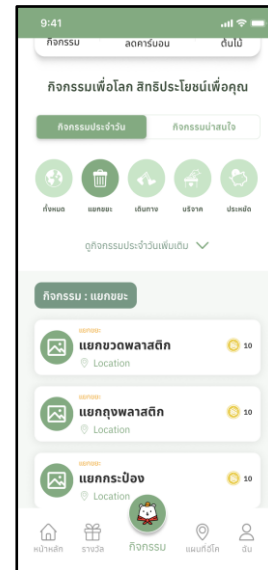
9:41

กิจกรรม ลดคาร์บอน ต้นไม้

กิจกรรมเพื่อโลก สิทธิประโยชน์เพื่อคุณ

กิจกรรมประจำวัน กิจกรรมน่าสนใจ

ทั้งหมด แยกขยะ เดินทาง บริจาค ประหยัด

ดูกิจกรรมประจำวันเพิ่มเติม

กิจกรรม : แยกขยะ

แยกขยะ
แยกขวดพลาสติก 10
Location

แยกขยะ
แยกถุงพลาสติก 10
Location

แยกขยะ
แยกกระป๋อง 10
Location

หน้าหลัก รางวัล กิจกรรม แผนที่อีโค ฉัน